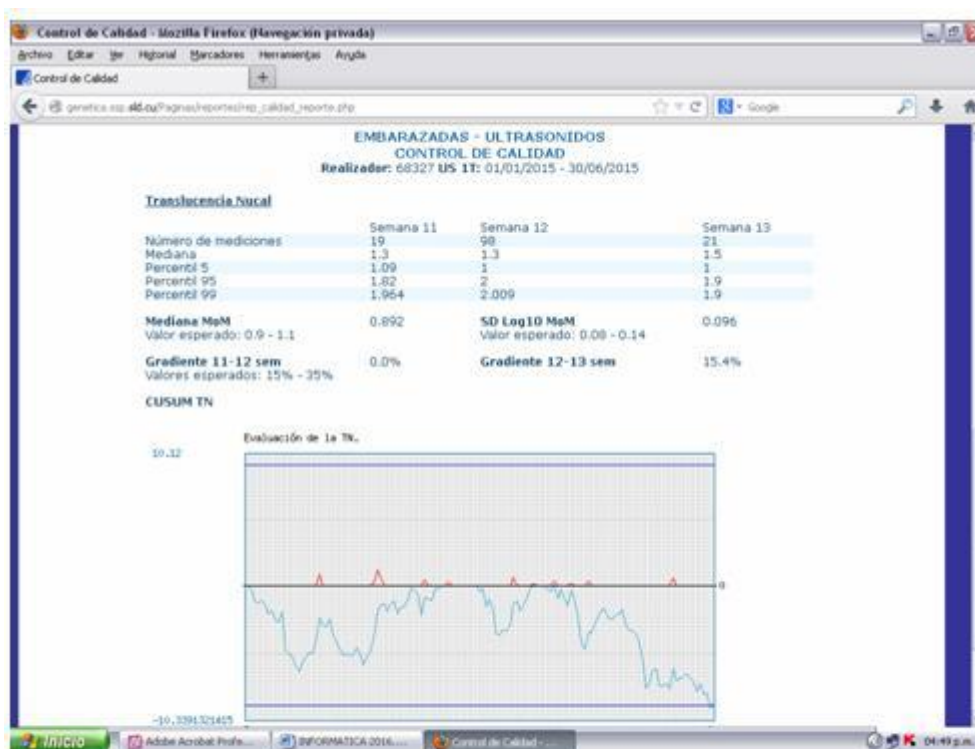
Control de Calidad - Mozilla Firefox (Navegación privada)

Archivo Editar Ver Historial Marcadores Herramientas Ayuda

Control de Calidad +

genetica.sld.cu/Paginas/reportes/rep_calidad_reporte.php

Google

EMBARAZADAS - ULTRASONIDOS
CONTROL DE CALIDAD
Realizador: 68327 US 1T: 01/01/2015 - 30/06/2015

Translucencia Nucal

| | Semana 11 | Semana 12 | Semana 13 |
|---|---|---|---|
| Número de mediciones | 19 | 98 | 21 |
| Mediana | 1.3 | 1.3 | 1.5 |
| Percentil 5 | 1.09 | 1 | 1 |
| Percentil 95 | 1.82 | 2 | 1.9 |
| Percentil 99 | 1.964 | 2.009 | 1.9 |

Mediana MoM
Valor esperado: 0.9 - 1.1
0.892

SD Log10 MoM
Valor esperado: 0.08 - 0.14
0.096

Gradiente 11-12 sem
Valores esperados: 15% - 35%
0.0%

Gradiente 12-13 sem
15.4%

CUSUM TN

Evaluación de la TN.

10.32

0

-10.3391321415

Inicio Adobe Acrobat Profe... INFORMATICA 2016.... Control de Calidad - ... 04:49 p.m.